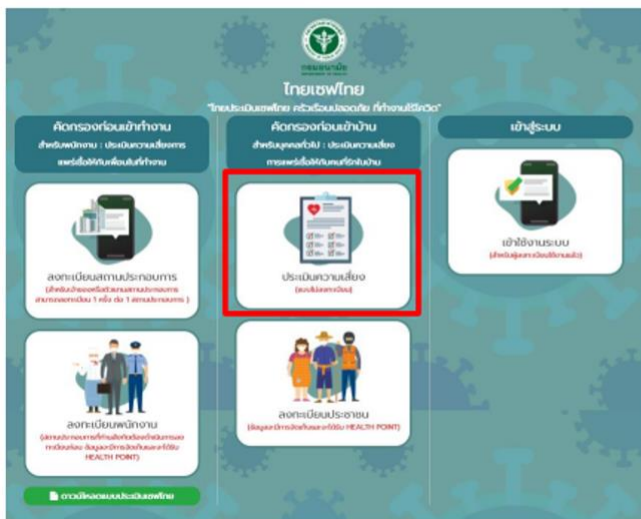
กรมอนามัย

ไทยเซฟไทย

"ไทยประเมินเซฟไทย ครัวเรือนปลอดภัย ที่ทำงานไร้โควิด"

คัดกรองก่อนเข้าทำงาน

สำหรับพนักงาน : ประเมินความเสี่ยงการแพร่เชื้อให้กับเพื่อนในที่ทำงาน

ลงทะเบียนสถานประกอบการ

(สำหรับเจ้าของหรือตัวแทนสถานประกอบการ สามารถลงทะเบียน 1 ครั้ง ต่อ 1 สถานประกอบการ )

ลงทะเบียนพนักงาน

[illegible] HEALTH POINT)

ดาวน์โหลดแบบประเมินเซฟไทย

คัดกรองก่อนเข้าบ้าน

สำหรับบุคคลทั่วไป : ประเมินความเสี่ยงการแพร่เชื้อให้กับคนที่รักในบ้าน

ประเมินความเสี่ยง

(แบบไม่ลงทะเบียน)

ลงทะเบียนประชาชน

(ข้อมูลจะมีการจัดเก็บและนำไปใช้ใน HEALTH POINT)

เข้าสู่ระบบ

เข้าใช้งานระบบ

(สำหรับผู้ที่ลงทะเบียนไว้แล้ว)